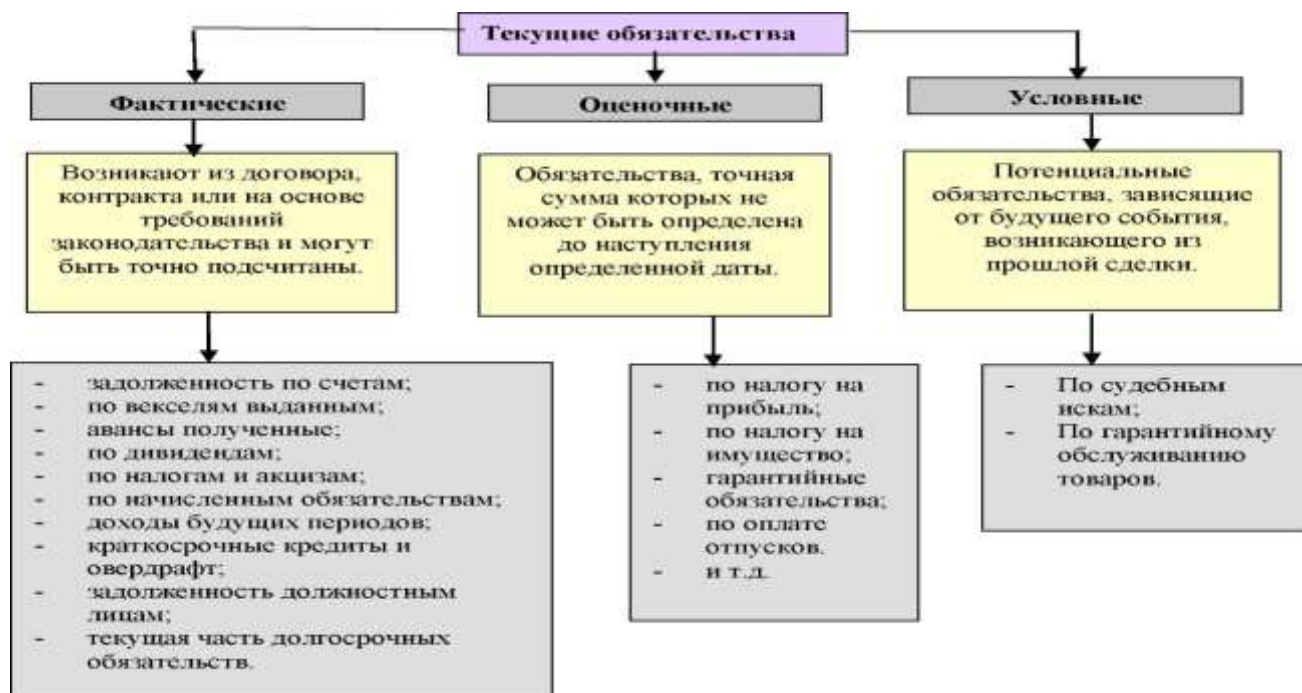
Текущие обязательства

Фактические

Возникают из договора, контракта или на основе требований законодательства и могут быть точно подсчитаны.

- задолженность по счетам;
- по векселям выданным;
- авансы полученные;
- по дивидендам;
- по налогам и акцизам;
- по начисленным обязательствам;
- доходы будущих периодов;
- краткосрочные кредиты и овердрафт;
- задолженность должностным лицам;
- текущая часть долгосрочных обязательств.

Оценочные

Обязательства, точная сумма которых не может быть определена до наступления определенной даты.

- по налогу на прибыль;
- по налогу на имущество;
- гарантийные обязательства;
- по оплате отпусков.
- и т.д.

Условные

Потенциальные обязательства, зависящие от будущего события, возникающего из прошлой сделки.

- По судебным искам;
- По гарантийному обслуживанию товаров.